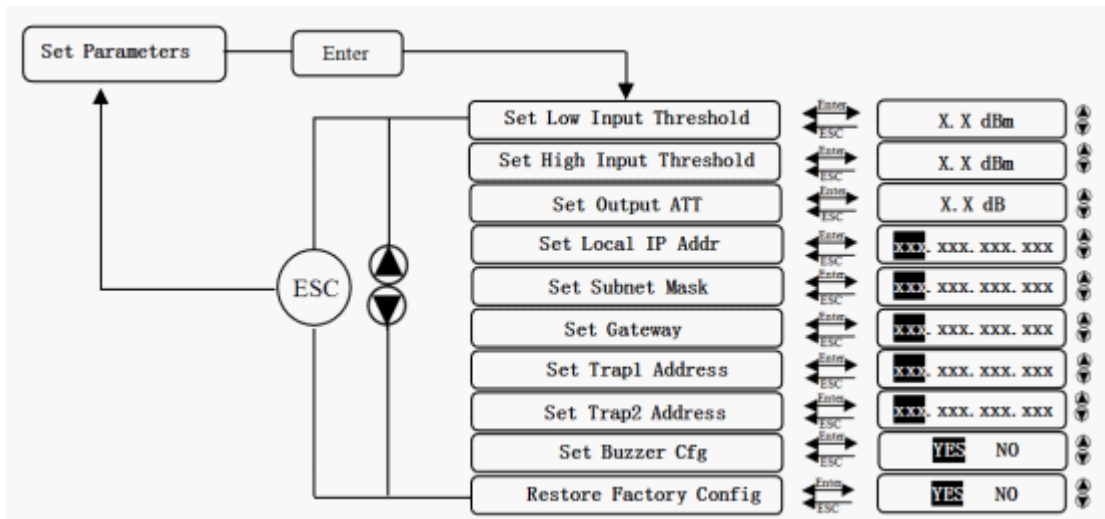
Set Parameters

Enter

Set Low Input Threshold
Enter
ESC
X.X dBm

Set High Input Threshold
Enter
ESC
X.X dBm

Set Output ATT
Enter
ESC
X.X dB

Set Local IP Addr
Enter
ESC
xxx.xxx.xxx.xxx

Set Subnet Mask
Enter
ESC
xxx.xxx.xxx.xxx

Set Gateway
Enter
ESC
xxx.xxx.xxx.xxx

Set Trap1 Address
Enter
ESC
xxx.xxx.xxx.xxx

Set Trap2 Address
Enter
ESC
xxx.xxx.xxx.xxx

Set Buzzer Cfg
Enter
ESC
YES NO

Restore Factory Config
Enter
ESC
YES NO

ESC